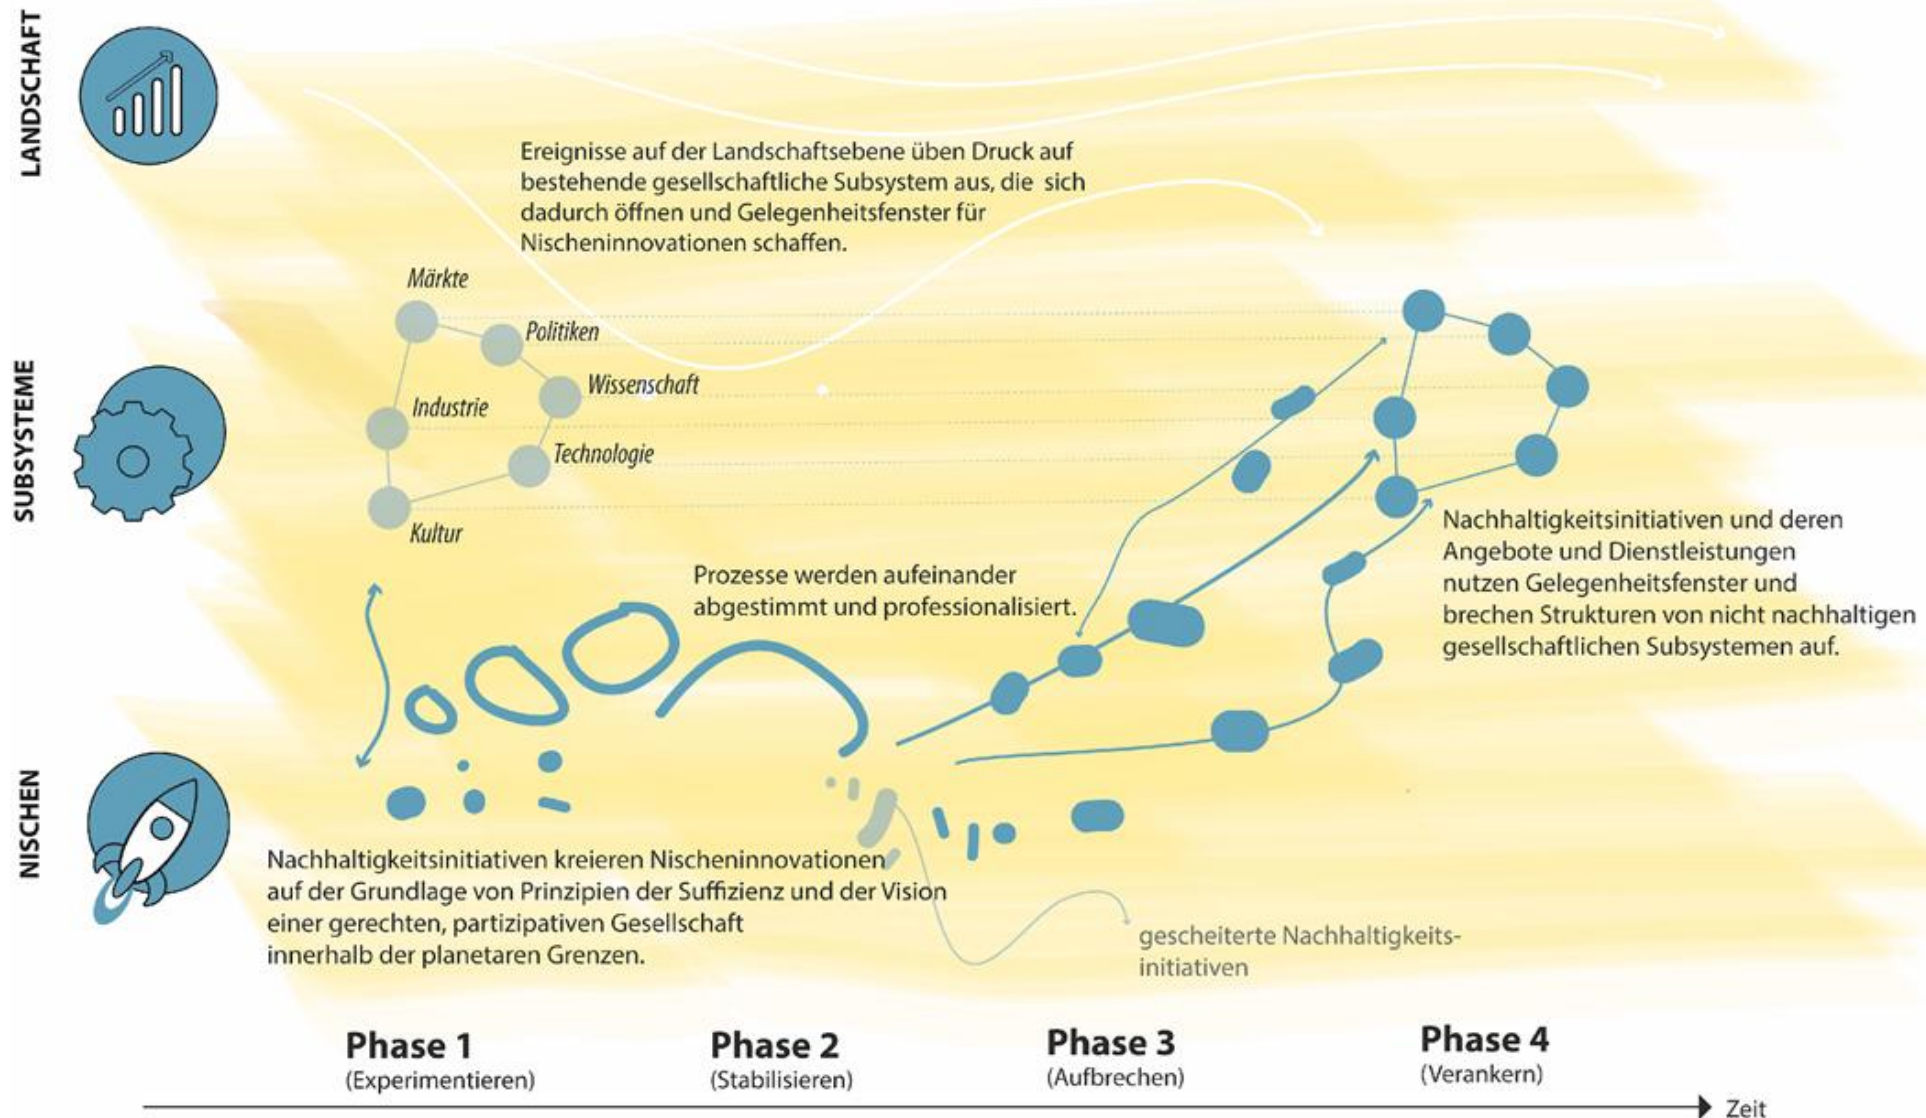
LANDSCHAFT

Ereignisse auf der Landschaftsebene üben Druck auf bestehende gesellschaftliche Subsystem aus, die sich dadurch öffnen und Gelegenheitsfenster für Nischeninnovationen schaffen.

SUBSYSTEME

Märkte
Politiken
Wissenschaft
Industrie
Technologie
Kultur

Prozesse werden aufeinander abgestimmt und professionalisiert.

Nachhaltigkeitsinitiativen und deren Angebote und Dienstleistungen nutzen Gelegenheitsfenster und brechen Strukturen von nicht nachhaltigen gesellschaftlichen Subsystemen auf.

NISCHEN

Nachhaltigkeitsinitiativen kreieren Nischeninnovationen auf der Grundlage von Prinzipien der Suffizienz und der Vision einer gerechten, partizipativen Gesellschaft innerhalb der planetaren Grenzen.

gescheiterte Nachhaltigkeitsinitiativen

Phase 1
(Experimentieren)

Phase 2
(Stabilisieren)

Phase 3
(Aufbrechen)

Phase 4
(Verankern)

Zeit